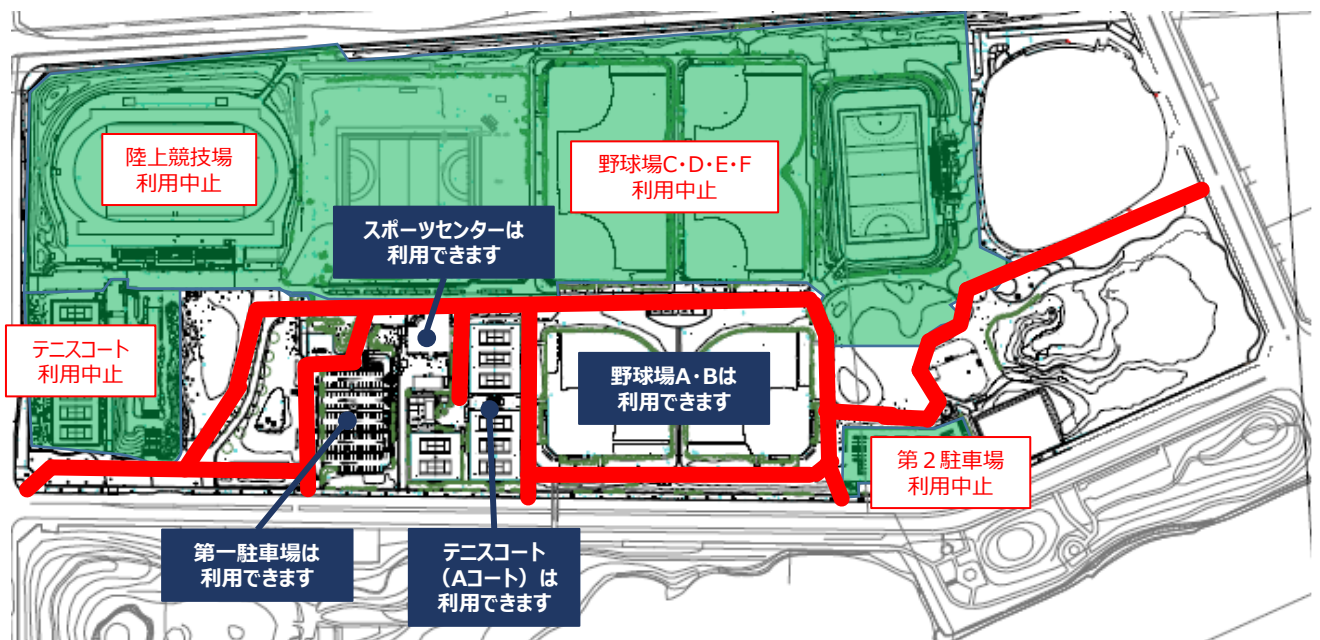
陸上競技場
利用中止

野球場C・D・E・F
利用中止

スポーツセンターは
利用できます

テニスコート
利用中止

野球場A・Bは
利用できます

第２駐車場
利用中止

第一駐車場は
利用できます

テニスコート
（Aコート）は
利用できます